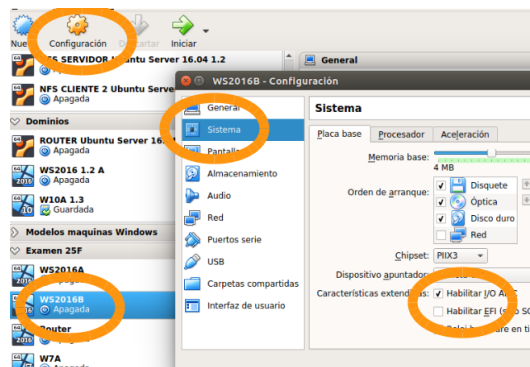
Nue Configuración D cartar Iniciar

NFS SERVIDOR Ubuntu Server 16.04 1.2
Apagada
NFS CLIENTE 2 Ubuntu Server
Apagada
Dominios
ROUTER Ubuntu Server 16.
Apagada
WS2016 1.2 A
Apagada
W10A 1.3
Guardada
Modelos maquinas Windows
Examen 25F
WS2016A
WS2016B
Apagada
Router
Apagada
W7A

General

WS2016B - Configuración

General
Sistema
Pantalla
Almacenamiento
Audio
Red
Puertos serie
USB
Carpetas compartidas
Interfaz de usuario

Sistema

Placa base | Procesador | Aceleración

Memoria base:
4 MB

Orden de arranque:
Disquete
Óptica
Disco duro
Red

Chipset: PIIX3

Dispositivo apuntador:

Características extendidas: Habilitar I/O A
Habilitar EFI ( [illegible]
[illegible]